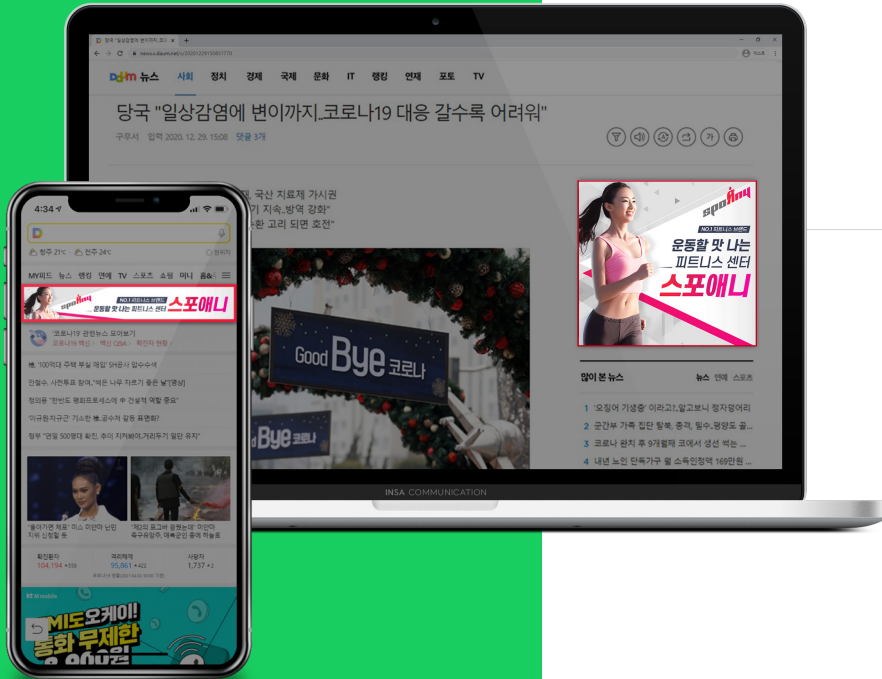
Daum 뉴스 사회 정치 경제 국제 문화 IT 랭킹 연재 포토 TV

당국 "일상감염에 변이까지..코로나19 대응 갈수록 어려워"

구무서 입력 2020. 12. 29. 15:08 댓글 3개

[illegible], 국산 치료제 가시권
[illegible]기 지속..방역 강화"
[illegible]환 고리 되면 호전"

Good Bye 코로나

Bye 코로나

spoany
NO.1 피트니스 브랜드
운동할 맛 나는 피트니스 센터
스포애니

많이 본 뉴스 뉴스 연예 스포츠

1 '오징어 기생충' 이라고?..알고보니 정자망어리
2 군간부 가족 집단 탈북, 총격, 필수..평양도 골...
3 코로나 관치 후 9개월째 코에서 생선 썩는 ...
4 내년 노인 단독가구 월 소득인정액 169만원 ...

INSA COMMUNICATION

4:34

청주 21° 전주 24°

MY피드 뉴스 랭킹 연예 TV 스포츠 쇼핑 머니 홈&

spoany NO.1 피트니스 브랜드 운동할 맛 나는 피트니스 센터 스포애니

'코로나19' 관련뉴스 모아보기

확진환자 104,194 격리해제 95,861 사망자 1,757

KT M mobile
M모바일 도오케이!
통화 무제한